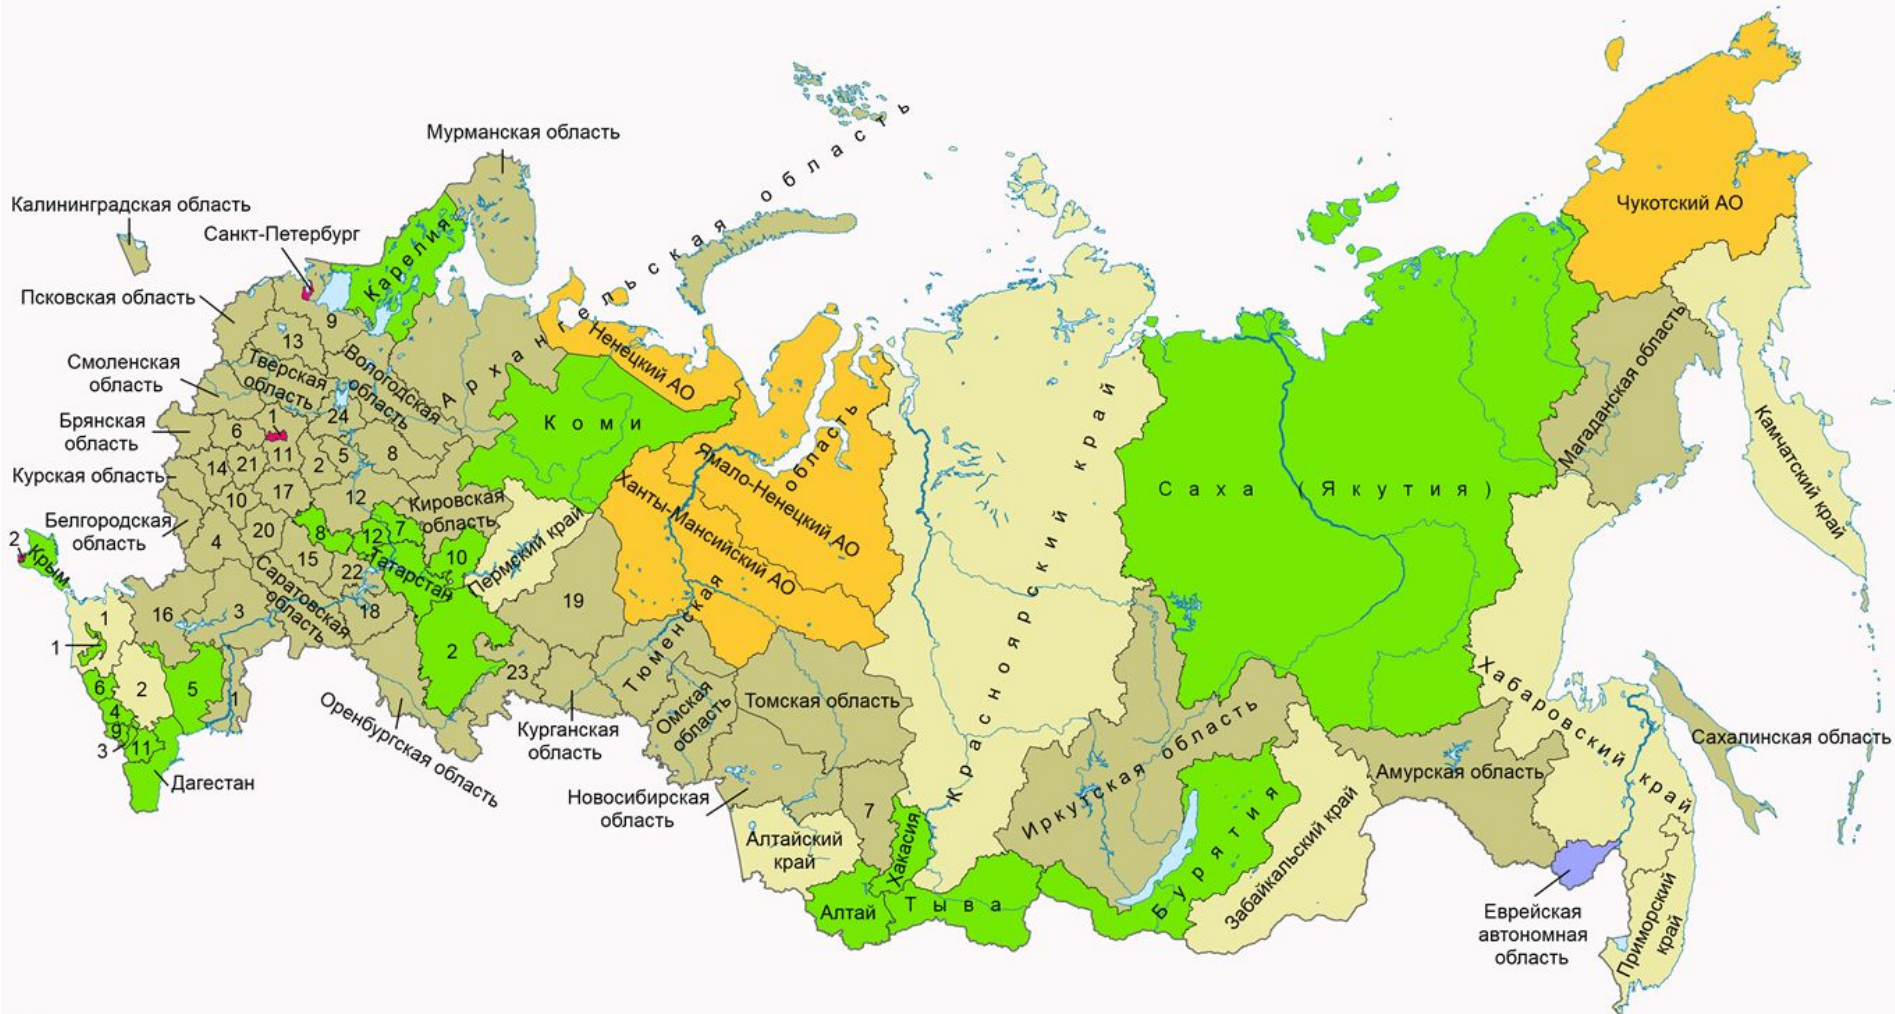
Мурманская область
Калининградская область
Санкт-Петербург
Карелия
Архангельская область
Чукотский АО
Псковская область
Ненецкий АО
Смоленская область
Тверская область
Вологодская область
Коми
Брянская область
Курская область
Белгородская область
Кировская область
Пермский край
Ямало-Ненецкий АО
Ханты-Мансийский АО
Красноярский край
Саха (Якутия)
Магаданская область
Камчатский край
Крым
Татарстан
Саратовская область
Тюменская область
Омская область
Томская область
Курганская область
Оренбургская область
Новосибирская область
Дагестан
Алтайский край
Алтай
Хакасия
Тыва
Иркутская область
Бурятия
Забайкальский край
Амурская область
Хабаровский край
Сахалинская область
Еврейская автономная область
Приморский край
1
2
3
4
5
6
7
8
9
10
11
12
13
14
15
16
17
18
19
20
21
22
23
24